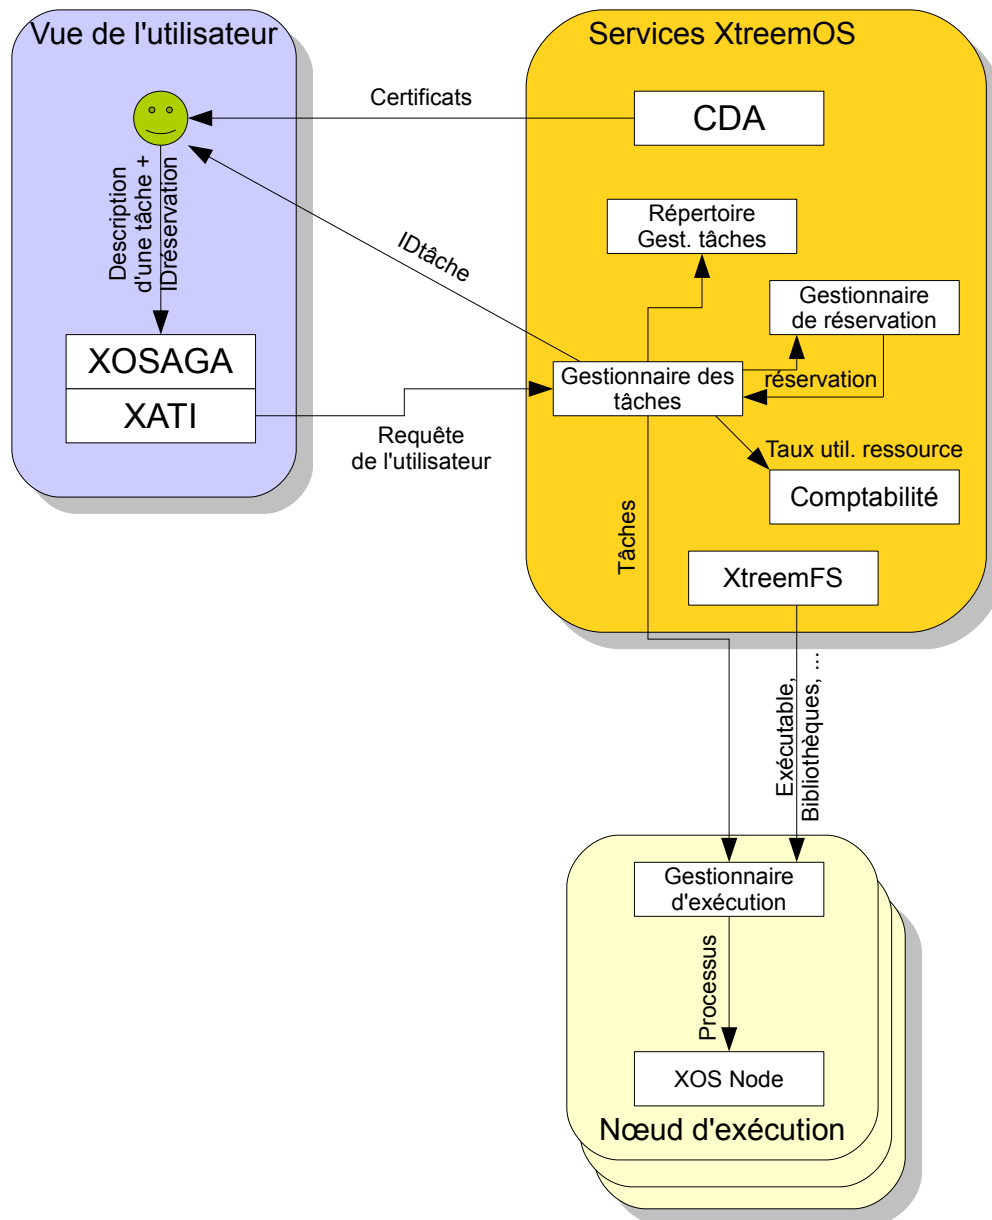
Vue de l'utilisateur

Services XtreemOS

Certificats

CDA

Description d'une tâche + IDréservation

IDtâche

Répertoire Gest. tâches

Gestionnaire de réservation

XOSAGA

XATI

Gestionnaire des tâches

réservation

Requête de l'utilisateur

Taux util. ressource

Comptabilité

Tâches

XtreemFS

Exécutable, Bibliothèques, ...

Gestionnaire d'exécution

Processus

XOS Node

Nœud d'exécution